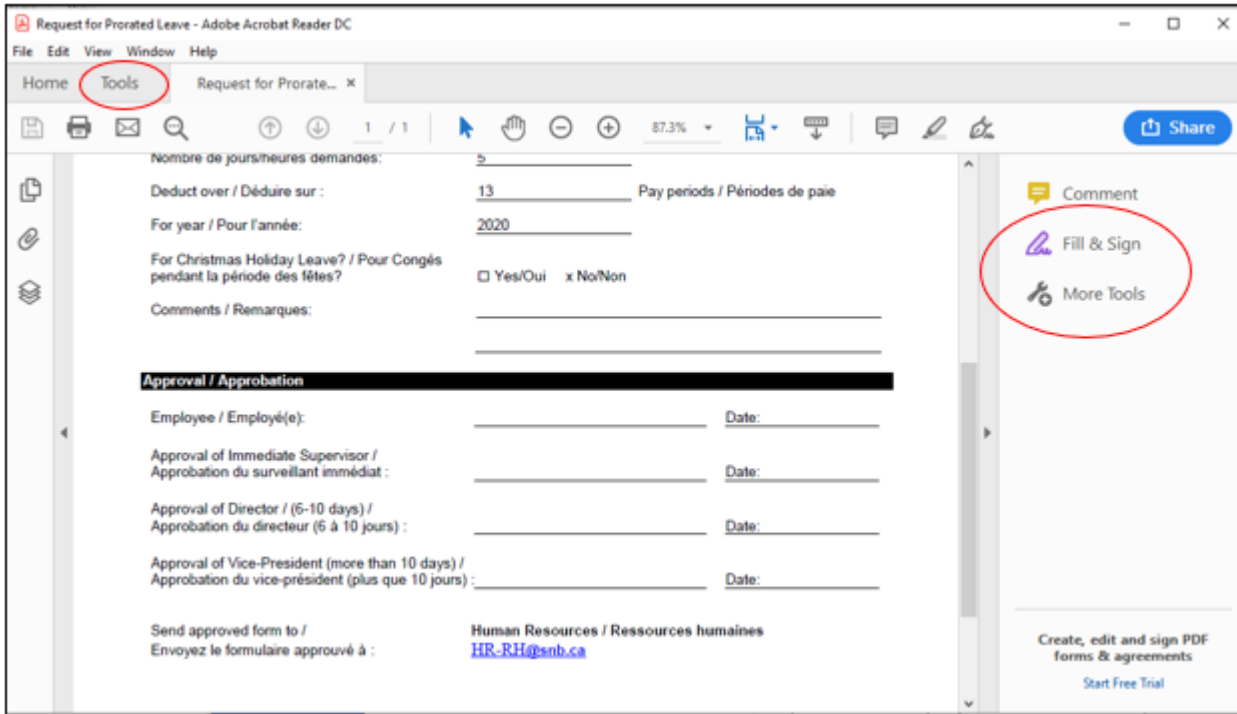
Request for Prorated Leave - Adobe Acrobat Reader DC

File Edit View Window Help

Home Tools Request for Prorate... ×

1 / 1 87.3%

Share

Nombre de jours/heures demandés: 5

Deduct over / Déduire sur : 13 Pay periods / Périodes de paie

For year / Pour l'année: 2020

For Christmas Holiday Leave? / Pour Congés pendant la période des fêtes? ☐ Yes/Oui x No/Non

Comments / Remarques:

Approval / Approbation

Employee / Employé(e): Date:

Approval of Immediate Supervisor / Approbation du surveillant immédiat : Date:

Approval of Director / (6-10 days) / Approbation du directeur (6 à 10 jours) : Date:

Approval of Vice-President (more than 10 days) / Approbation du vice-président (plus que 10 jours) : Date:

Send approved form to / Envoyez le formulaire approuvé à : Human Resources / Ressources humaines HR-RH@snb.ca

Comment

Fill & Sign

More Tools

Create, edit and sign PDF forms & agreements

Start Free Trial